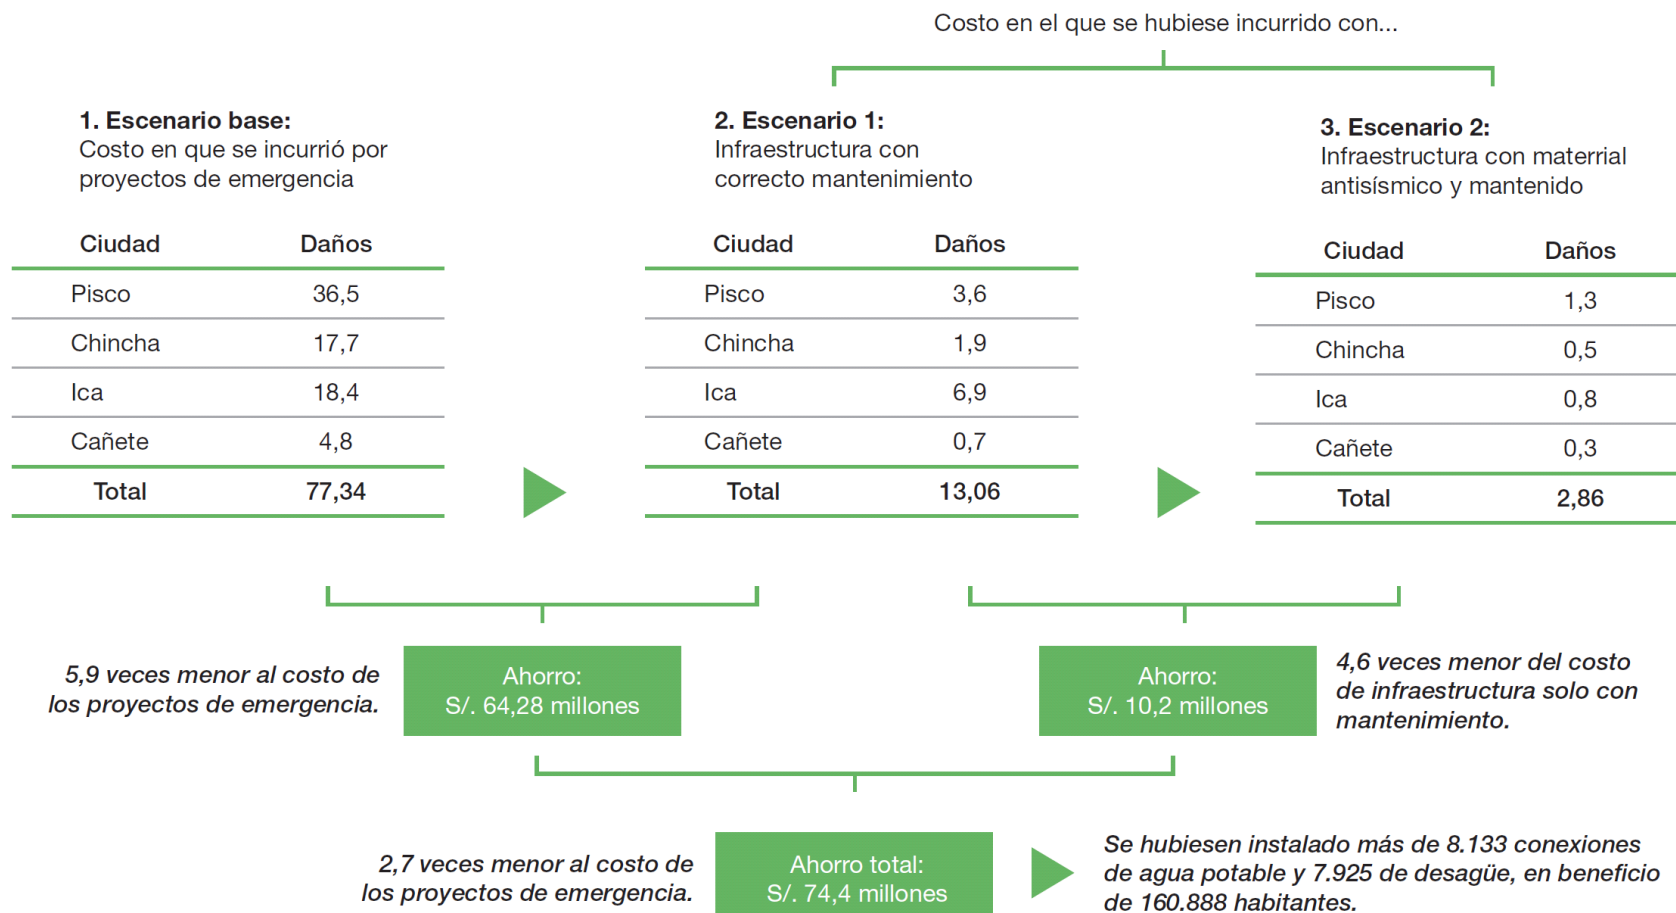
Costo en el que se hubiese incurrido con...

**1. Escenario base:**
Costo en que se incurrió por proyectos de emergencia

| Ciudad | Daños |
|---|---|
| Pisco | 36,5 |
| Chincha | 17,7 |
| Ica | 18,4 |
| Cañete | 4,8 |
| **Total** | **77,34** |

**2. Escenario 1:**
Infraestructura con correcto mantenimiento

| Ciudad | Daños |
|---|---|
| Pisco | 3,6 |
| Chincha | 1,9 |
| Ica | 6,9 |
| Cañete | 0,7 |
| **Total** | **13,06** |

**3. Escenario 2:**
Infraestructura con materrial antisísmico y mantenido

| Ciudad | Daños |
|---|---|
| Pisco | 1,3 |
| Chincha | 0,5 |
| Ica | 0,8 |
| Cañete | 0,3 |
| **Total** | **2,86** |

*5,9 veces menor al costo de los proyectos de emergencia.*

Ahorro:
S/. 64,28 millones

Ahorro:
S/. 10,2 millones

*4,6 veces menor del costo de infraestructura solo con mantenimiento.*

*2,7 veces menor al costo de los proyectos de emergencia.*

Ahorro total:
S/. 74,4 millones

*Se hubiesen instalado más de 8.133 conexiones de agua potable y 7.925 de desagüe, en beneficio de 160.888 habitantes.*